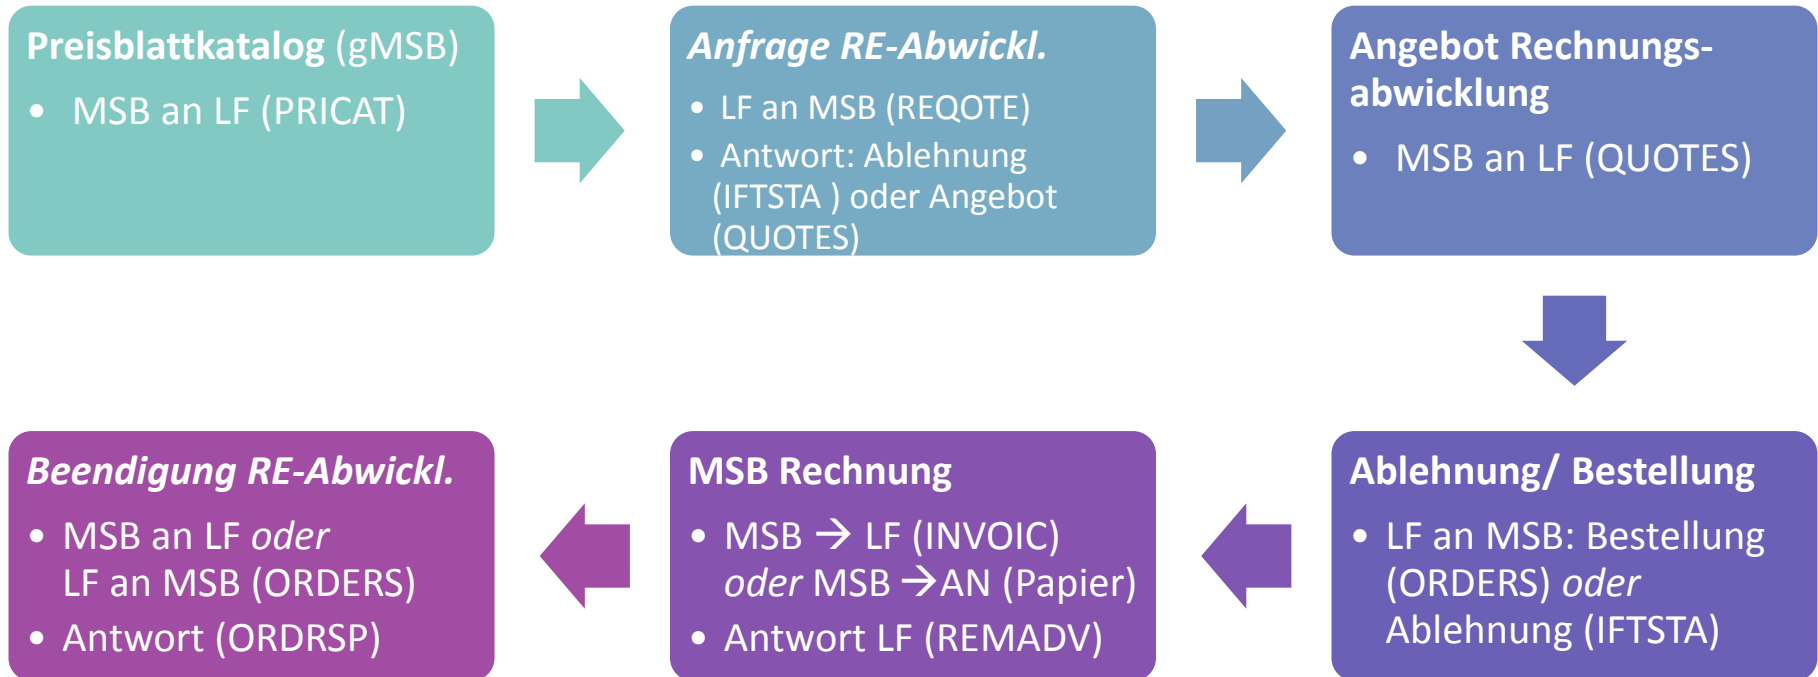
Preisblattkatalog (gMSB)
• MSB an LF (PRICAT)

Anfrage RE-Abwickl.
• LF an MSB (REQOTE)
• Antwort: Ablehnung (IFTSTA ) oder Angebot (QUOTES)

Angebot Rechnungsabwicklung
• MSB an LF (QUOTES)

Ablehnung/ Bestellung
• LF an MSB: Bestellung (ORDERS) oder Ablehnung (IFTSTA)

MSB Rechnung
• MSB → LF (INVOIC) oder MSB →AN (Papier)
• Antwort LF (REMADV)

Beendigung RE-Abwickl.
• MSB an LF oder LF an MSB (ORDERS)
• Antwort (ORDRSP)